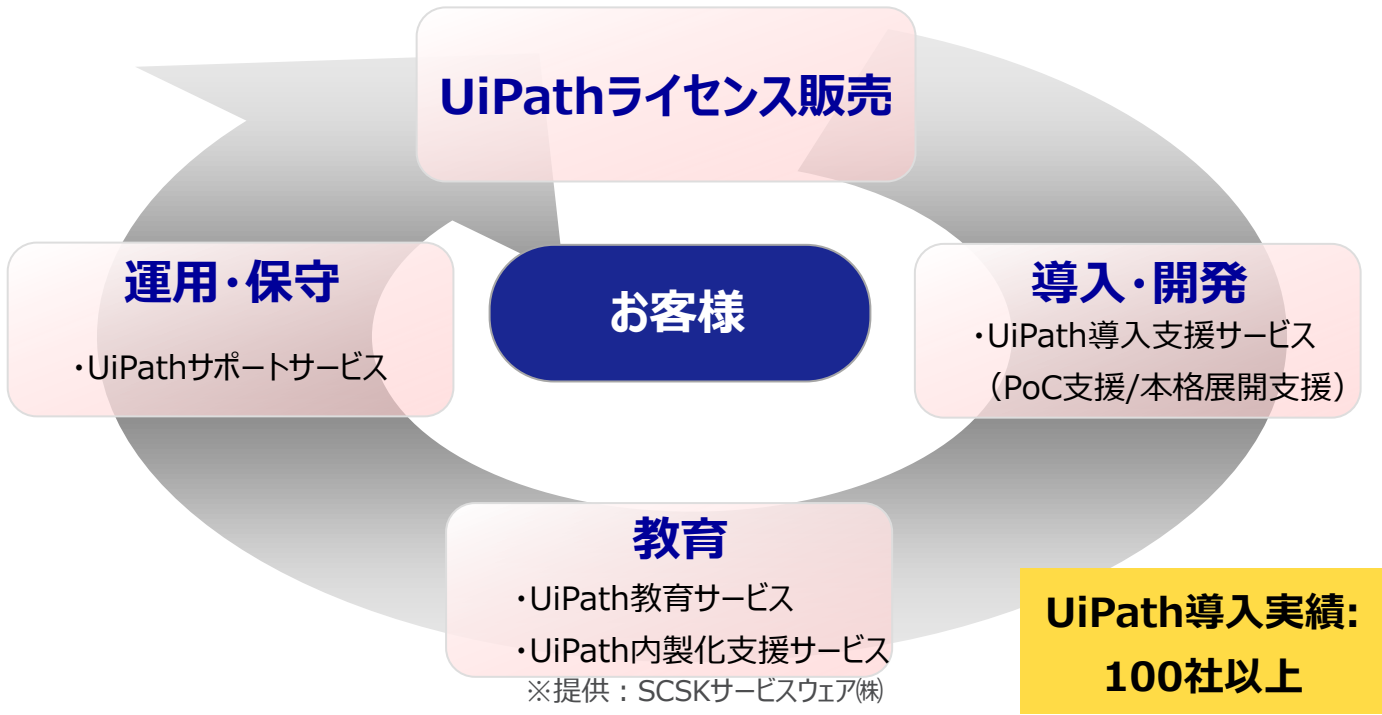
UiPathライセンス販売

運用・保守

・UiPathサポートサービス

お客様

導入・開発

・UiPath導入支援サービス
（PoC支援/本格展開支援）

教育

・UiPath教育サービス
・UiPath内製化支援サービス

※提供：SCSKサービスウェア㈱

UiPath導入実績:
100社以上